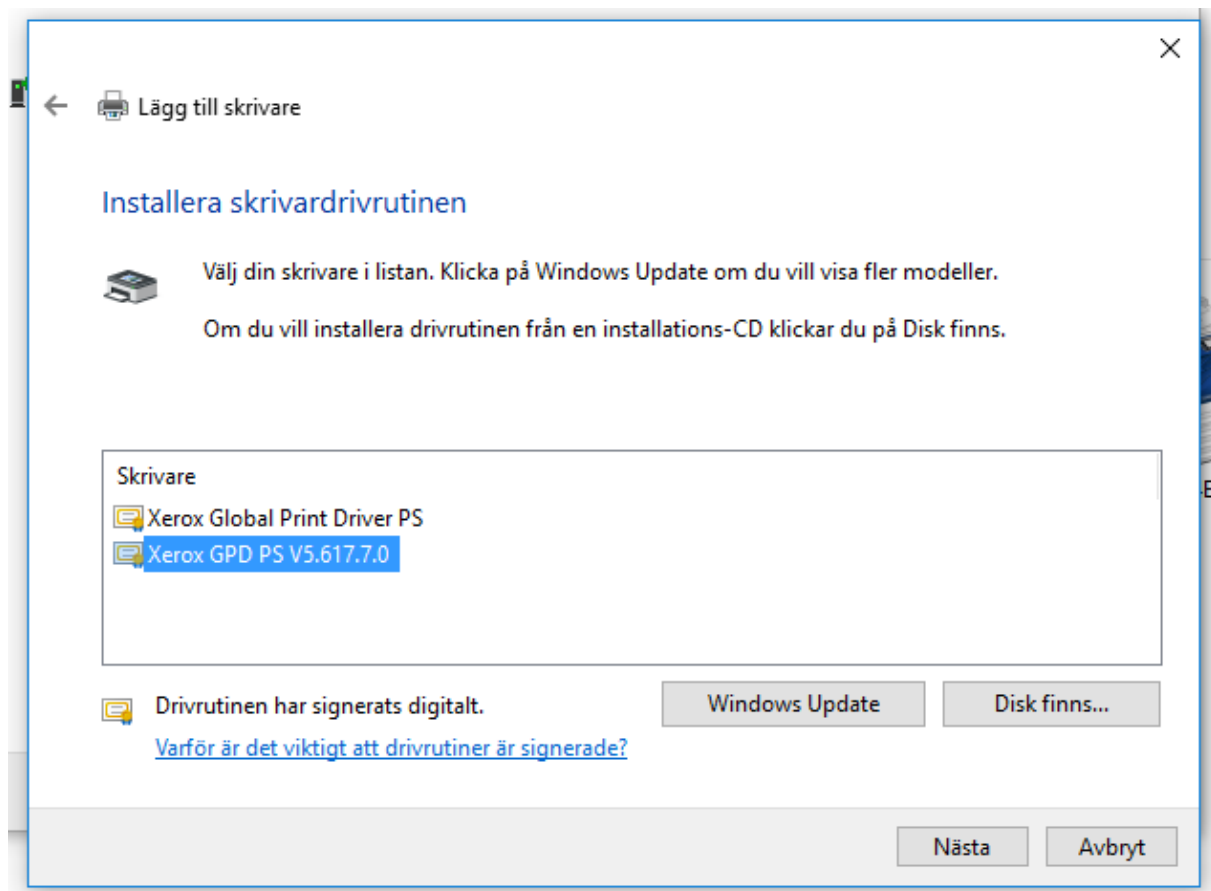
Lägg till skrivare

Installera skrivardrivrutinen

Välj din skrivare i listan. Klicka på Windows Update om du vill visa fler modeller.

Om du vill installera drivrutinen från en installations-CD klickar du på Disk finns.

Skrivare
Xerox Global Print Driver PS
Xerox GPD PS V5.617.7.0

Drivrutinen har signerats digitalt.
Varför är det viktigt att drivrutiner är signerade?

Windows Update
Disk finns...

Nästa
Avbryt